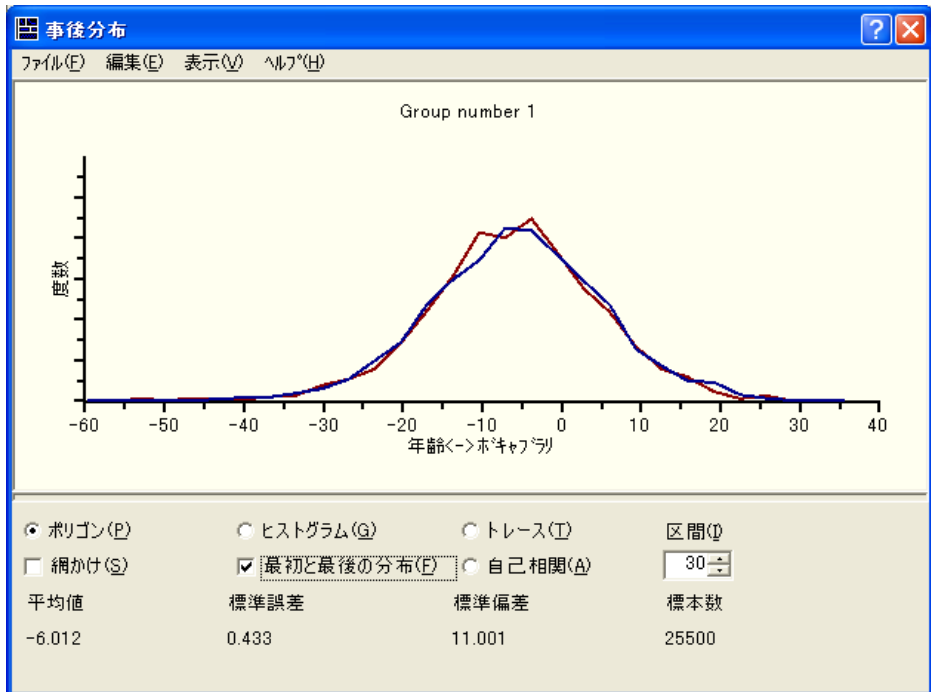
事後分布

ファイル(F) 編集(E) 表示(V) ヘルプ(H)

Group number 1

度数

-60 -50 -40 -30 -20 -10 0 10 20 30 40

年齢<->ボキャブラリ

ポリゴン(P) ヒストグラム(G) トレース(T) 区間(I)

網かけ(S) 最初と最後の分布(F) 自己相関(A) 30

| 平均値 | 標準誤差 | 標準偏差 | 標本数 |
|---|---|---|---|
| -6.012 | 0.433 | 11.001 | 25500 |